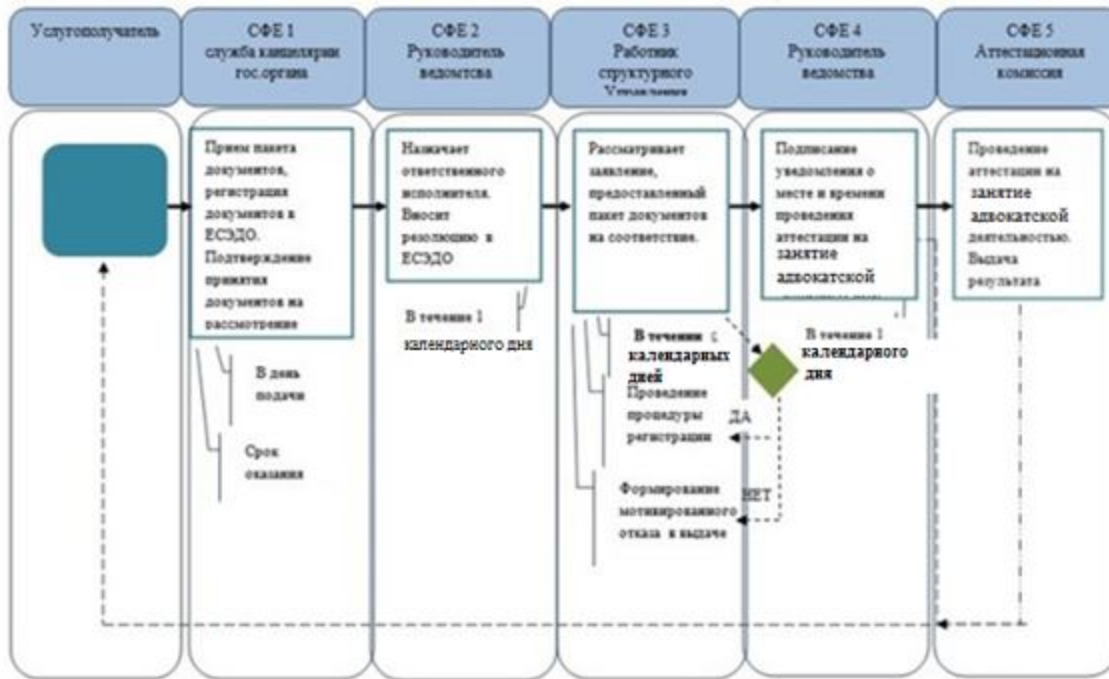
Услугополучатель

СФЕ 1 служба канцелярии гос.органа

СФЕ 2 Руководитель ведомтсва

СФЕ 3 Работник структурного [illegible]

СФЕ 4 Руководитель ведомства

СФЕ 5 Аттестационная комиссия

Прием пакета документов, регистрация документов в ЕСЭДО. Подтверждение принятия документов на рассмотрение

В день подачи

Срок оказания

Назначает ответственного исполнителя. Вносит резолюцию в ЕСЭДО

В течение 1 календарного дня

Рассматривает заявление, предоставленный пакет документов на соответствие.

В течении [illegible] календарных дней

Проведение процедуры регистрации

ДА

НЕТ

Формирование мотивированного отказа в выдаче

Подписание уведомления о месте и времени проведения аттестации на занятие адвокатской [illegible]

В течение 1 календарного дня

Проведение аттестации на занятие адвокатской деятельностью. Выдача результата